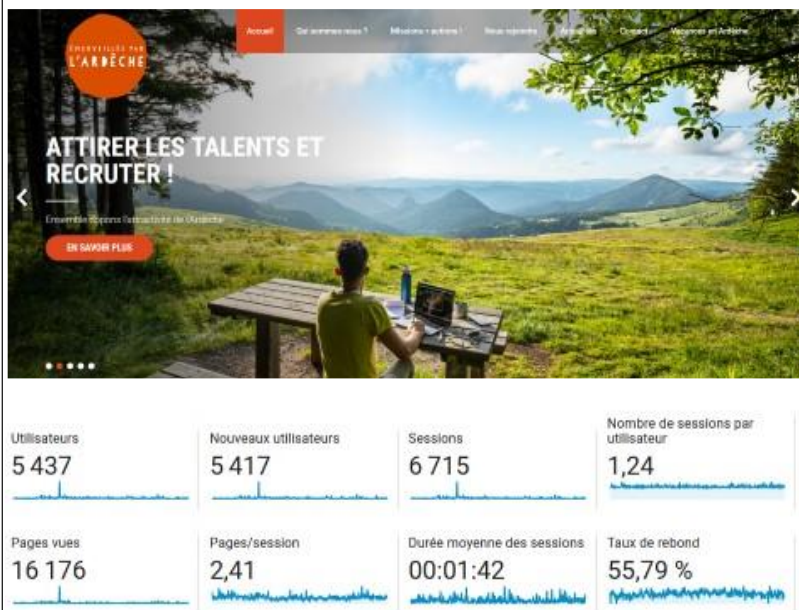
ÉMERVEILLÉS PAR L'ARDÈCHE

Accueil | Qui sommes-nous ? | Missions + actions ! | Nous rejoindre | Actualités | Contact | Vacances en Ardèche

ATTIRER LES TALENTS ET RECRUTER !

Ensemble boostons l'attractivité de l'Ardèche

EN SAVOIR PLUS

Utilisateurs
5 437

Nouveaux utilisateurs
5 417

Sessions
6 715

Nombre de sessions par utilisateur
1,24

Pages vues
16 176

Pages/session
2,41

Durée moyenne des sessions
00:01:42

Taux de rebond
55,79 %